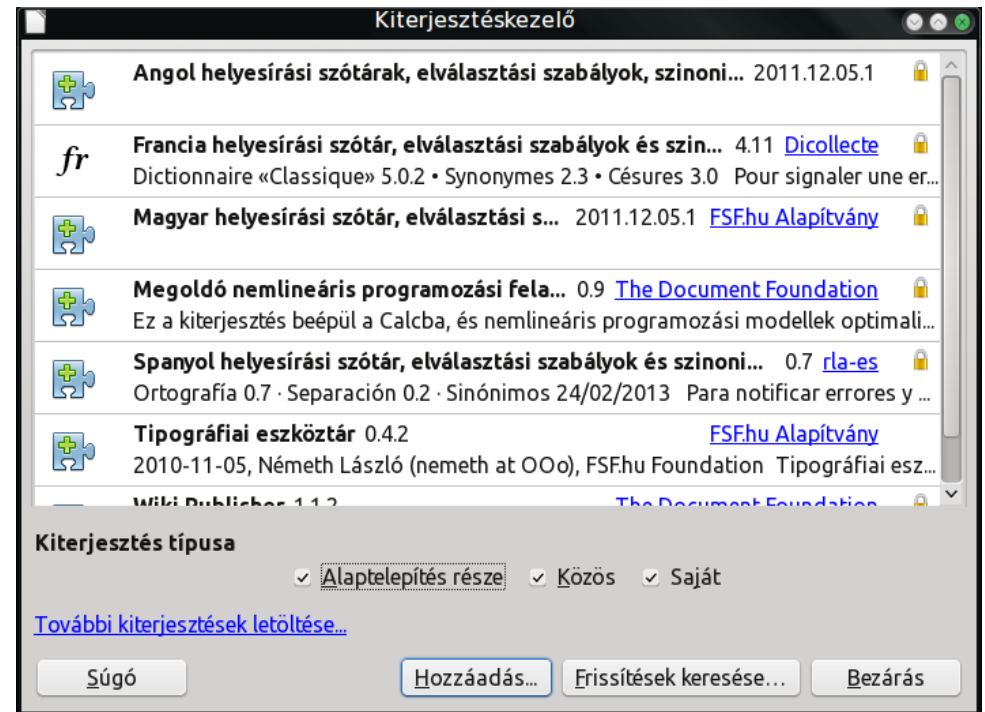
Kiterjesztéskezelő

Angol helyesírási szótárak, elválasztási szabályok, szinoni... 2011.12.05.1

fr
Francia helyesírási szótár, elválasztási szabályok és szin... 4.11 Dicollecte
Dictionnaire «Classique» 5.0.2 • Synonymes 2.3 • Césures 3.0 Pour signaler une er...

Magyar helyesírási szótár, elválasztási s... 2011.12.05.1 FSF.hu Alapítvány

Megoldó nemlineáris programozási fela... 0.9 The Document Foundation
Ez a kiterjesztés beépül a Calcba, és nemlineáris programozási modellek optimali...

Spanyol helyesírási szótár, elválasztási szabályok és szinoni... 0.7 rla-es
Ortografía 0.7 · Separación 0.2 · Sinónimos 24/02/2013 Para notificar errores y ...

Tipográfiai eszköztár 0.4.2 FSF.hu Alapítvány
2010-11-05, Németh László (nemeth at OOo), FSF.hu Foundation Tipográfiai esz...

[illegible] The Document Foundation

Kiterjesztés típusa
Alaptelepítés része Közös Saját

További kiterjesztések letöltése...

Súgó Hozzáadás... Frissítések keresése... Bezárás